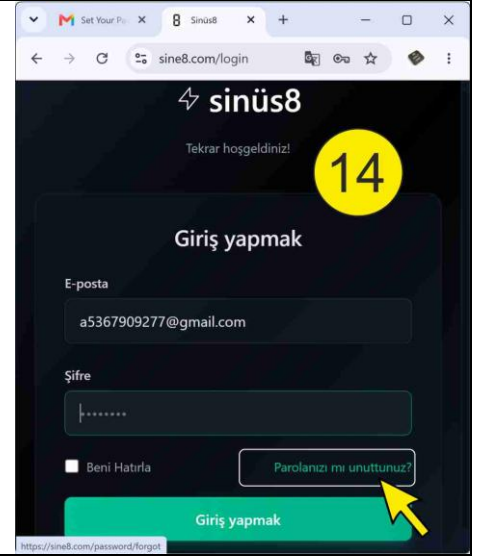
Set Your Pa
Sinüs8
sine8.com/login

sinüs8

Tekrar hoşgeldiniz!

14

Giriş yapmak

E-posta

a5367909277@gmail.com

Şifre

••••••••

Beni Hatırla

Parolanızı mı unuttunuz?

Giriş yapmak

https://sine8.com/password/forgot